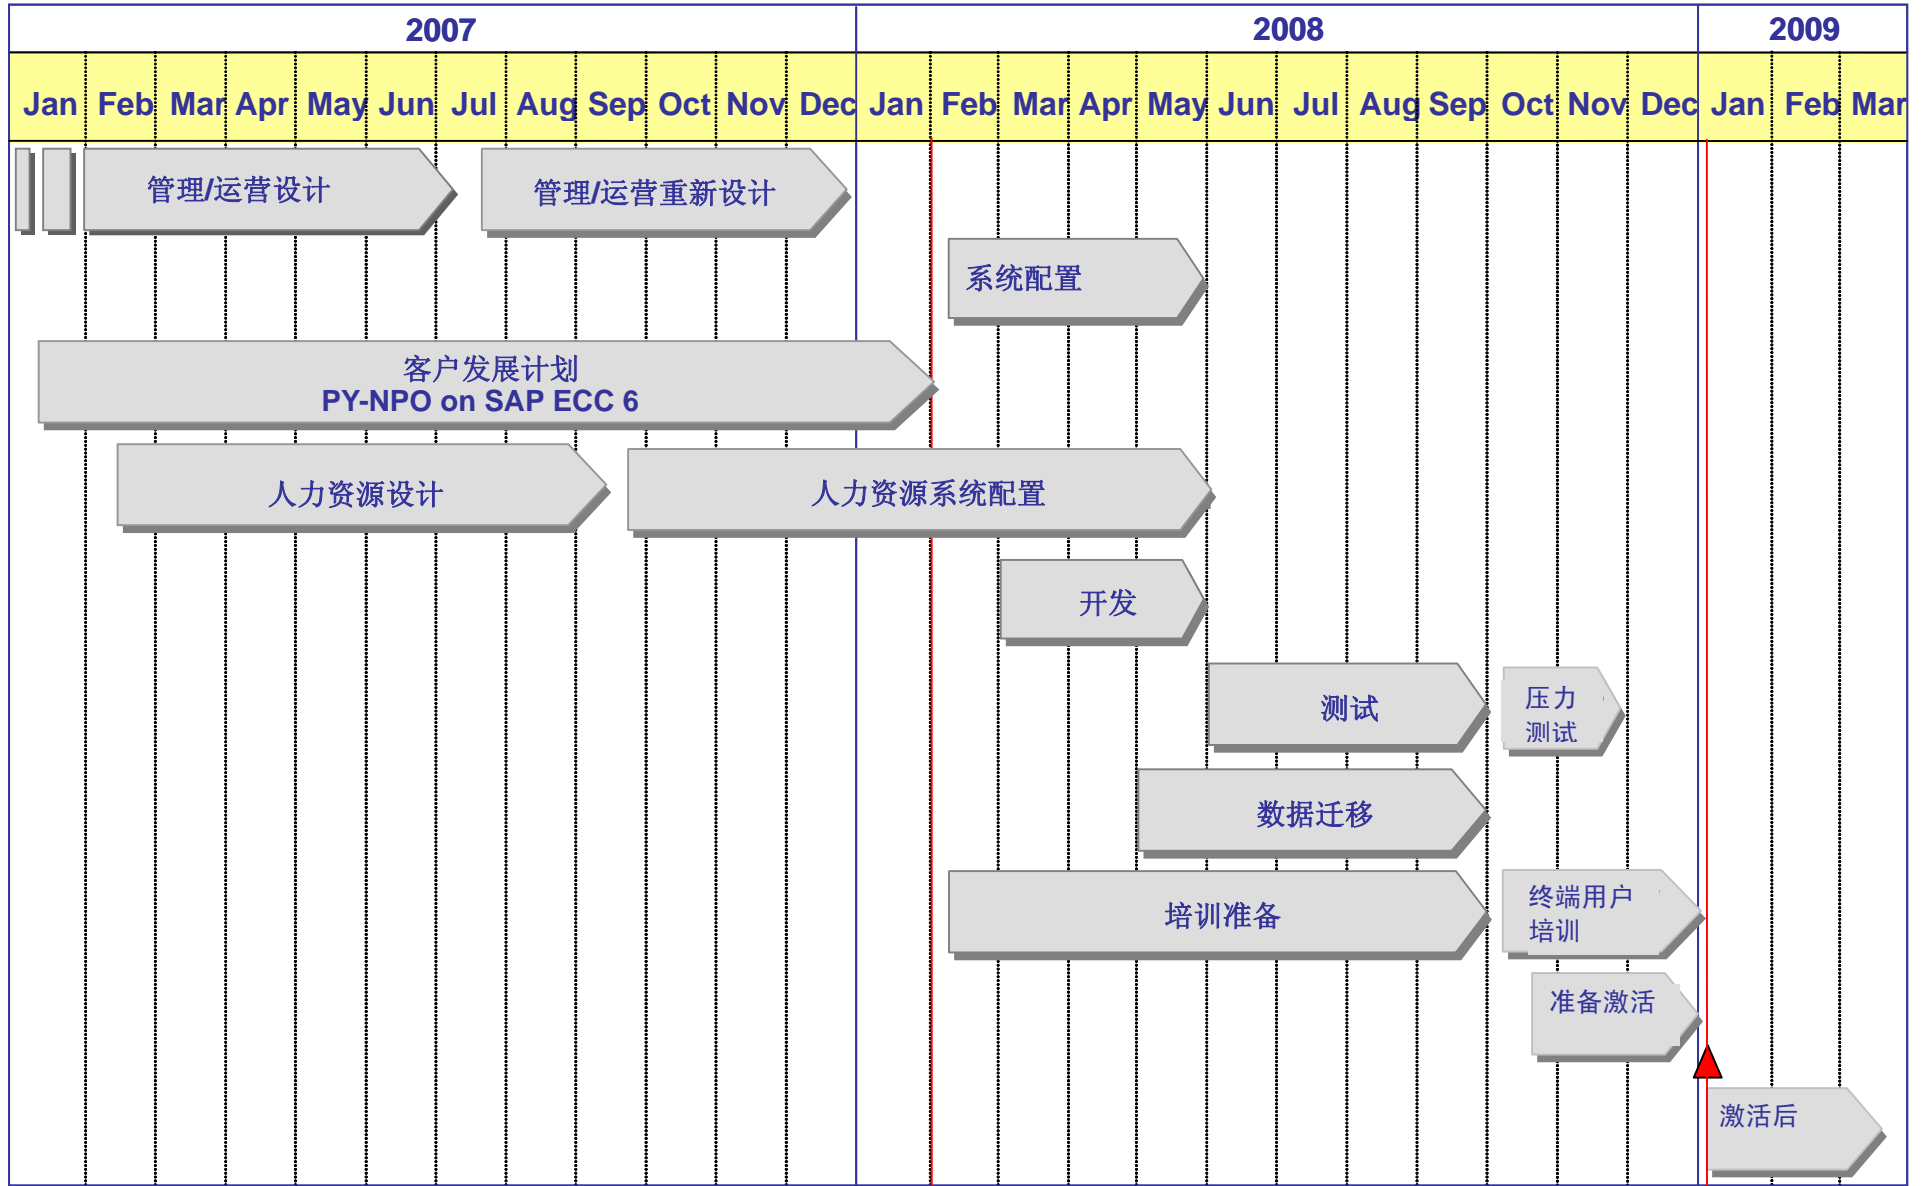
| 2007 | | | | | | | | | | | | 2008 | | | | | | | | | | | | 2009 | | |
|---|---|---|---|---|---|---|---|---|---|---|---|---|---|---|---|---|---|---|---|---|---|---|---|---|---|---|
| Jan | Feb | Mar | Apr | May | Jun | Jul | Aug | Sep | Oct | Nov | Dec | Jan | Feb | Mar | Apr | May | Jun | Jul | Aug | Sep | Oct | Nov | Dec | Jan | Feb | Mar |

管理/运营设计

管理/运营重新设计

系统配置

客户发展计划
PY-NPO on SAP ECC 6

人力资源设计

人力资源系统配置

开发

测试

压力
测试

数据迁移

培训准备

终端用户
培训

准备激活

激活后